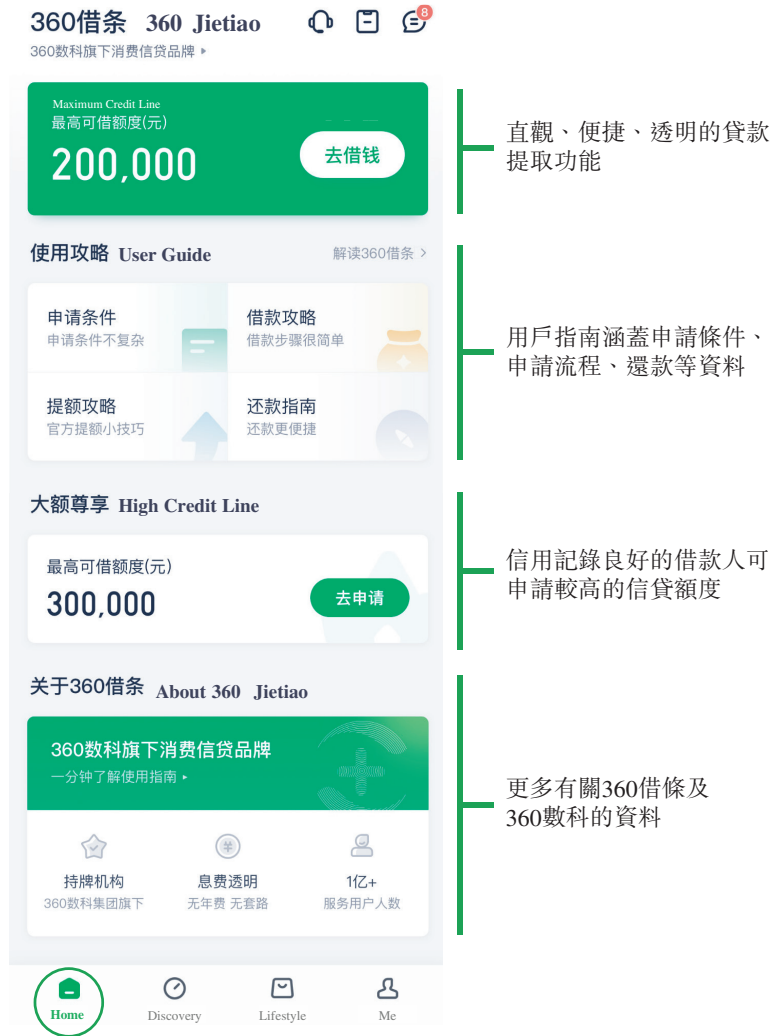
360借条 360 Jietiao
8
360数科旗下消费信贷品牌

Maximum Credit Line
最高可借额度(元)
200,000
去借钱

直觀、便捷、透明的貸款提取功能

使用攻略 User Guide
解读360借条 >

申请条件
申请条件不复杂

借款攻略
借款步骤很简单

提额攻略
官方提额小技巧

还款指南
还款更便捷

用戶指南涵蓋申請條件、申請流程、還款等資料

大额尊享 High Credit Line

最高可借额度(元)
300,000
去申请

信用記錄良好的借款人可申請較高的信貸額度

关于360借条 About 360 Jietiao

360数科旗下消费信贷品牌
一分钟了解使用指南

持牌机构
360数科集团旗下

息费透明
无年费 无套路

1亿+
服务用户人数

更多有關360借條及360數科的資料

Home
Discovery
Lifestyle
Me